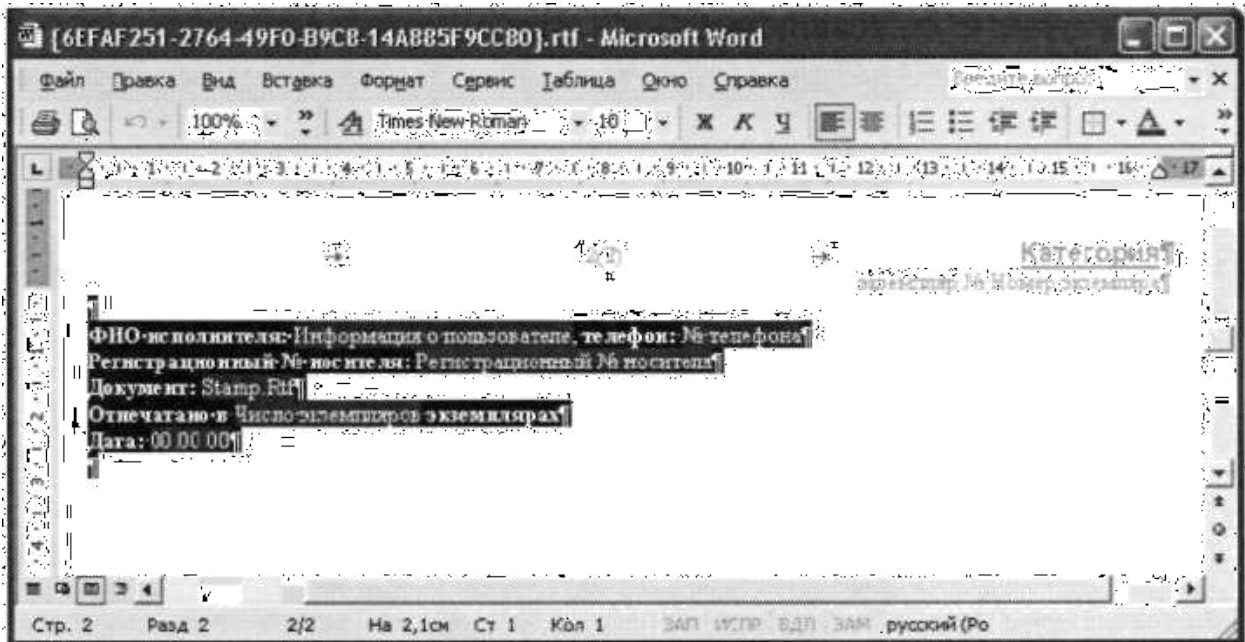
{6EFAF251-2764-49F0-B9C8-14A885F9CC80}.rtf - Microsoft Word

Файл Правка Вид Вставка Формат Сервис Таблица Окно Справка

100% Times New Roman 10 Ж К Ч

Категория¶
экземпляр № Номер экземпляра¶

¶
ФИО исполнителя: Информация о пользователе, телефон: № телефона¶
Регистрационный № носителя: Регистрационный № носителя¶
Документ: Stamp.Rtf¶
Отпечатано в Число экземпляров экземплярах¶
Дата: 00.00.00¶
¶

Стр. 2 Разд 2 2/2 На 2,1см Ст 1 Кол 1 ЗАП ИСПР ВДЛ ЗАМ русский (Ро